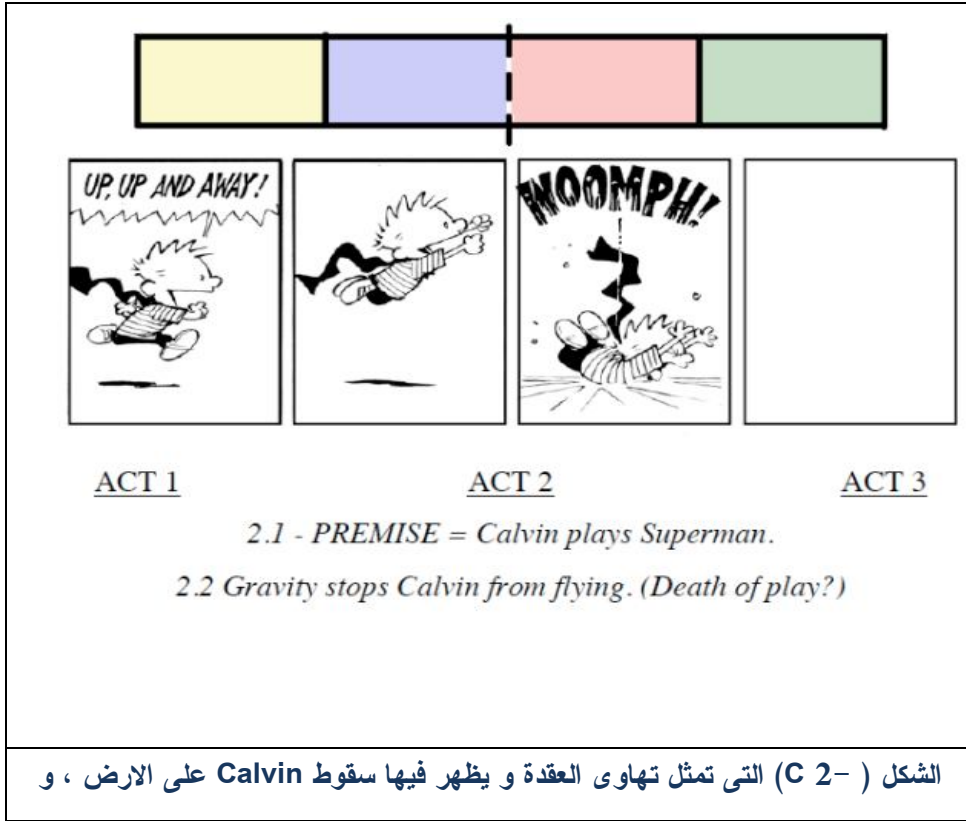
UP, UP AND AWAY!

WOOMPH!

ACT 1

ACT 2

ACT 3

2.1 - PREMISE = Calvin plays Superman.

2.2 Gravity stops Calvin from flying. (Death of play?)

الشكل ( C 2– ) التى تمثل تهاوى العقدة و يظهر فيها سقوط Calvin على الارض ، و